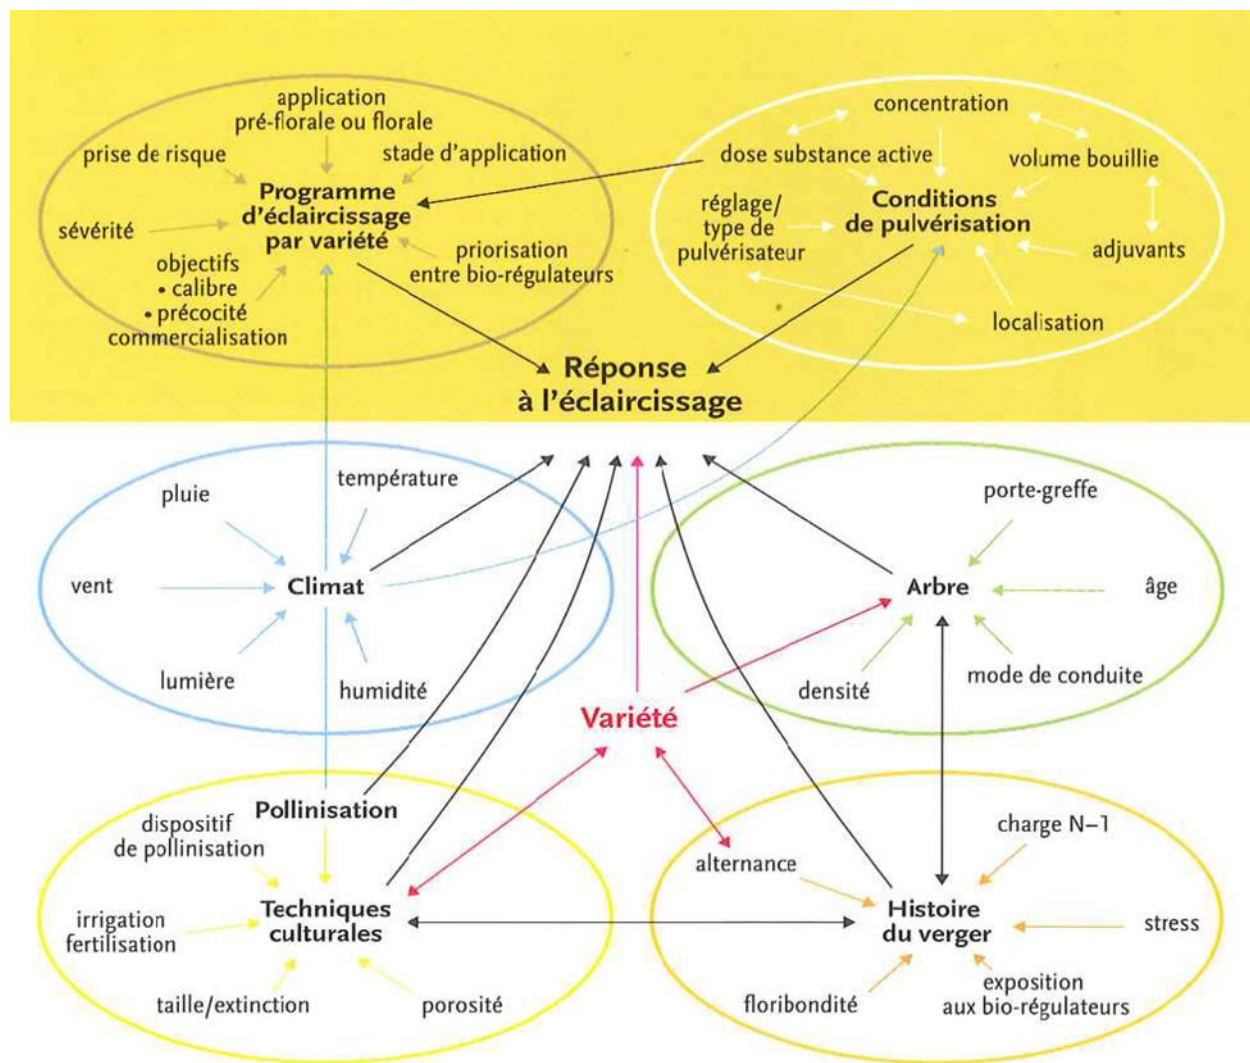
application pré-florale ou florale

prise de risque

stade d'application

Programme d'éclaircissage par variété

sévérité

objectifs
• calibre
• précocité
commercialisation

priorisation entre bio-régulateurs

concentration

dose substance active

volume bouillie

réglage/ type de pulvérisateur

Conditions de pulvérisation

adjuvants

localisation

Réponse à l'éclaircissage

pluie

température

vent

Climat

lumière

humidité

porte-greffe

Arbre

âge

densité

mode de conduite

Variété

Pollinisation

dispositif de pollinisation

irrigation fertilisation

Techniques culturales

taille/extinction

porosité

charge N–1

alternance

Histoire du verger

stress

floribondité

exposition aux bio-régulateurs